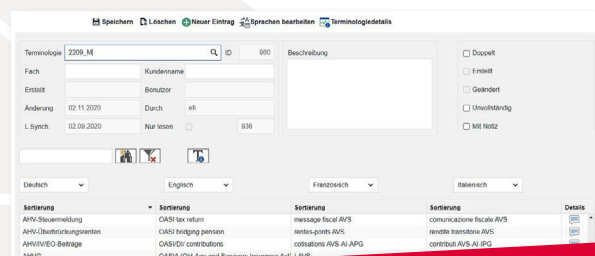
Speichern Löschen Neuer Eintrag Sprachen bearbeiten Terminologiedetails

Terminologie 2209_M ID 990
Fach Kundenname
Erstellt Benutzer
Änderung 02.11.2020 Durch eli
L.Synch 02.09.2020 Nur lesen 936

Beschreibung

Doppelt
Erstellt
Geändert
Unvollständig
Mit Notiz

Deutsch Englisch Französisch Italienisch

| Sortierung | Sortierung | Sortierung | Sortierung | Details |
|---|---|---|---|---|
| AHV-Steuermeldung | OASI tax return | message fiscal AVS | comunicazione fiscale AVS | |
| AHV-Überbrückungsrenten | OASI bridging pension | rentes-ponts AVS | rendite transitorie AVS | |
| AHV/IV/EO-Beiträge | OASI/DI/ contributions | cotisations AVS-AI-APG | contributi AVS-AI-IPG | |
| AHVG | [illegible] | LAVS | | |